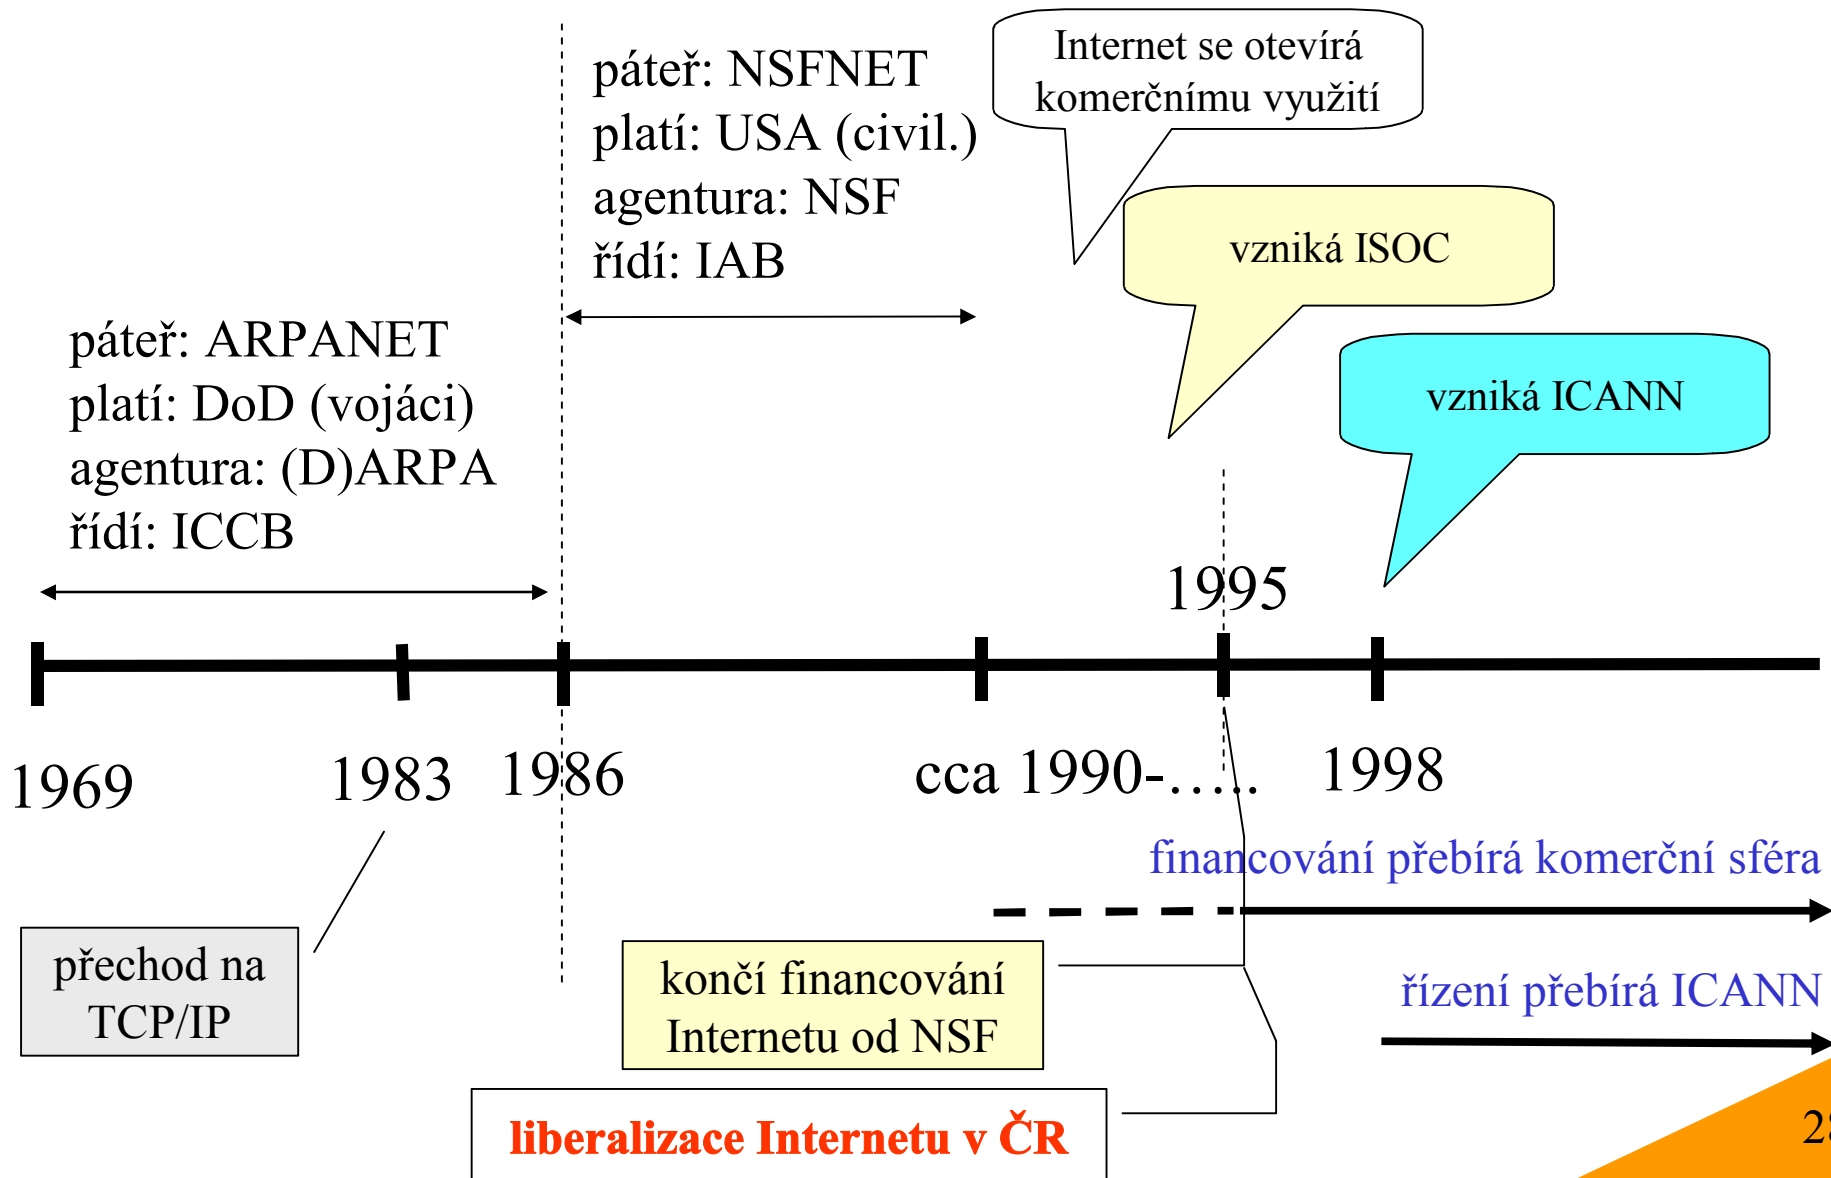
páteř: NSFNET
platí: USA (civil.)
agentura: NSF
řídí: IAB

Internet se otevírá komerčnímu využití

vzniká ISOC

vzniká ICANN

páteř: ARPANET
platí: DoD (vojáci)
agentura: (D)ARPA
řídí: ICCB

1995

1969

1983

1986

cca 1990-…..

1998

financování přebírá komerční sféra

přechod na TCP/IP

končí financování Internetu od NSF

řízení přebírá ICANN

liberalizace Internetu v ČR

2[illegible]